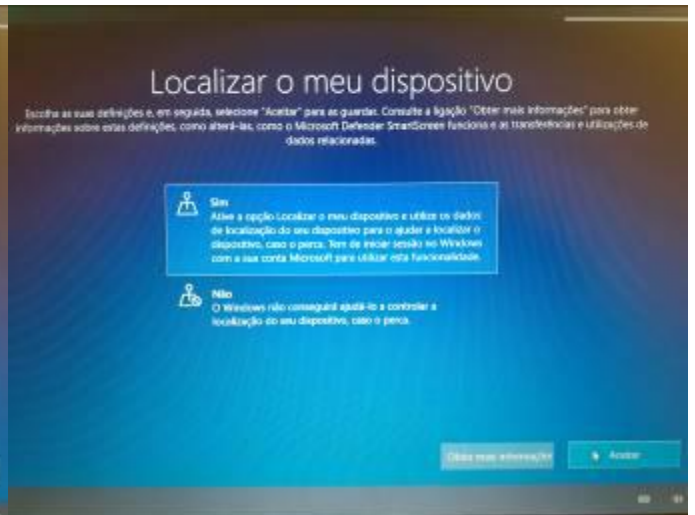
Localizar o meu dispositivo

Escolha as suas definições e, em seguida, selecione "Aceitar" para as guardar. Consulte a ligação "Obter mais informações" para obter informações sobre estas definições, como alterá-las, como o Microsoft Defender SmartScreen funciona e as transferências e utilizações de dados relacionadas.

Sim
Ative a opção Localizar o meu dispositivo e utilize os dados de localização do seu dispositivo para o ajudar a localizar o dispositivo, caso o perca. Tem de iniciar sessão no Windows com a sua conta Microsoft para utilizar esta funcionalidade.

Não
O Windows não conseguirá ajudá-lo a controlar a localização do seu dispositivo, caso o perca.

Obter mais informações

Aceitar